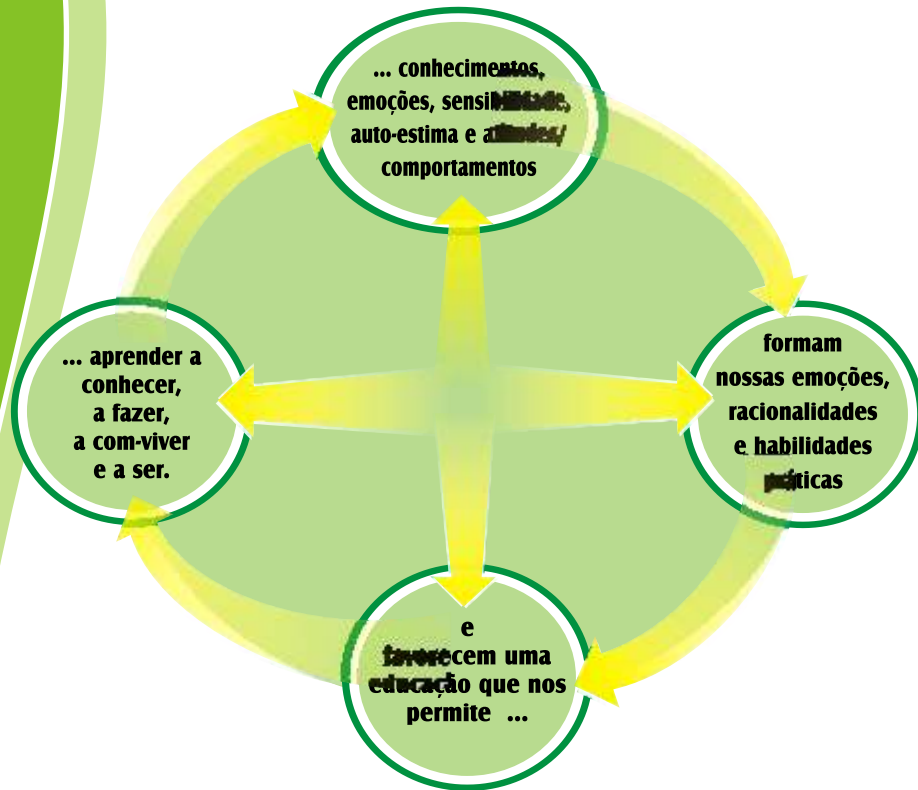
... conhecimentos, emoções, sensibilidade, auto-estima e atitudes/ comportamentos

formam nossas emoções, racionalidades e habilidades práticas

e favorecem uma educação que nos permite ...

... aprender a conhecer, a fazer, a com-viver e a ser.